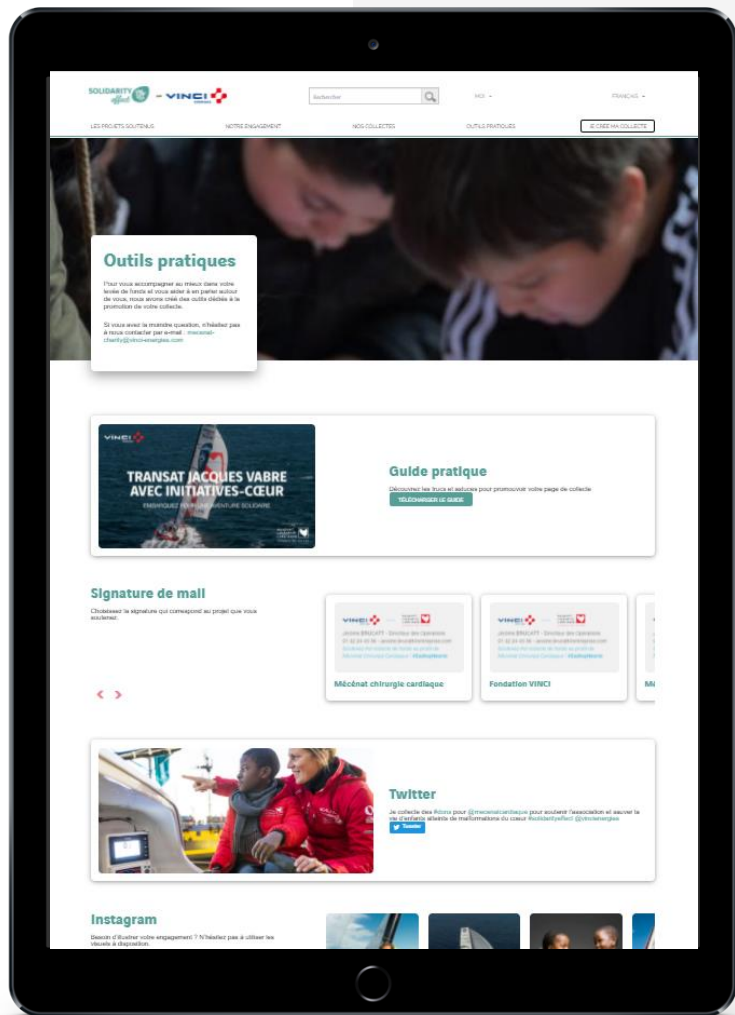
SOLIDARITY effect - VINCI

Rechercher

MOI

FRANÇAIS

LES PROJETS SOUTENUS | NOTRE ENGAGEMENT | NOS COLLECTES | OUTILS PRATIQUES | JE CRÉE MA COLLECTE

Outils pratiques

Pour vous accompagner au mieux dans votre levée de fonds et vous aider à en parler autour de vous, nous avons créé des outils dédiés à la promotion de votre collecte.

Si vous avez la moindre question, n'hésitez pas à nous contacter par e-mail : mecenat-charity@vinci-energies.com

VINCI

TRANSAT JACQUES VABRE AVEC INITIATIVES-CŒUR

EMBARQUEZ POUR UNE AVENTURE SOLIDAIRE

Guide pratique

Découvrez les trucs et astuces pour promouvoir votre page de collecte

TÉLÉCHARGER LE GUIDE

Signature de mail

Choisissez la signature qui correspond au projet que vous soutenez.

VINCI

Jérôme BRICAFT · Directeur des Opérations

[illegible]

Mécénat chirurgie cardiaque

VINCI

Jérôme BRICAFT · Directeur des Opérations

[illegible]

Fondation VINCI

Mé

Twitter

Je collecte des #dons pour @mecenatcardiaque pour soutenir l'association et sauver la vie d'enfants atteints de malformations du cœur #solidarityeffect @vincienergies

Tweeter

Instagram

Besoin d'illustrer votre engagement ? N'hésitez pas à utiliser les visuels à disposition.